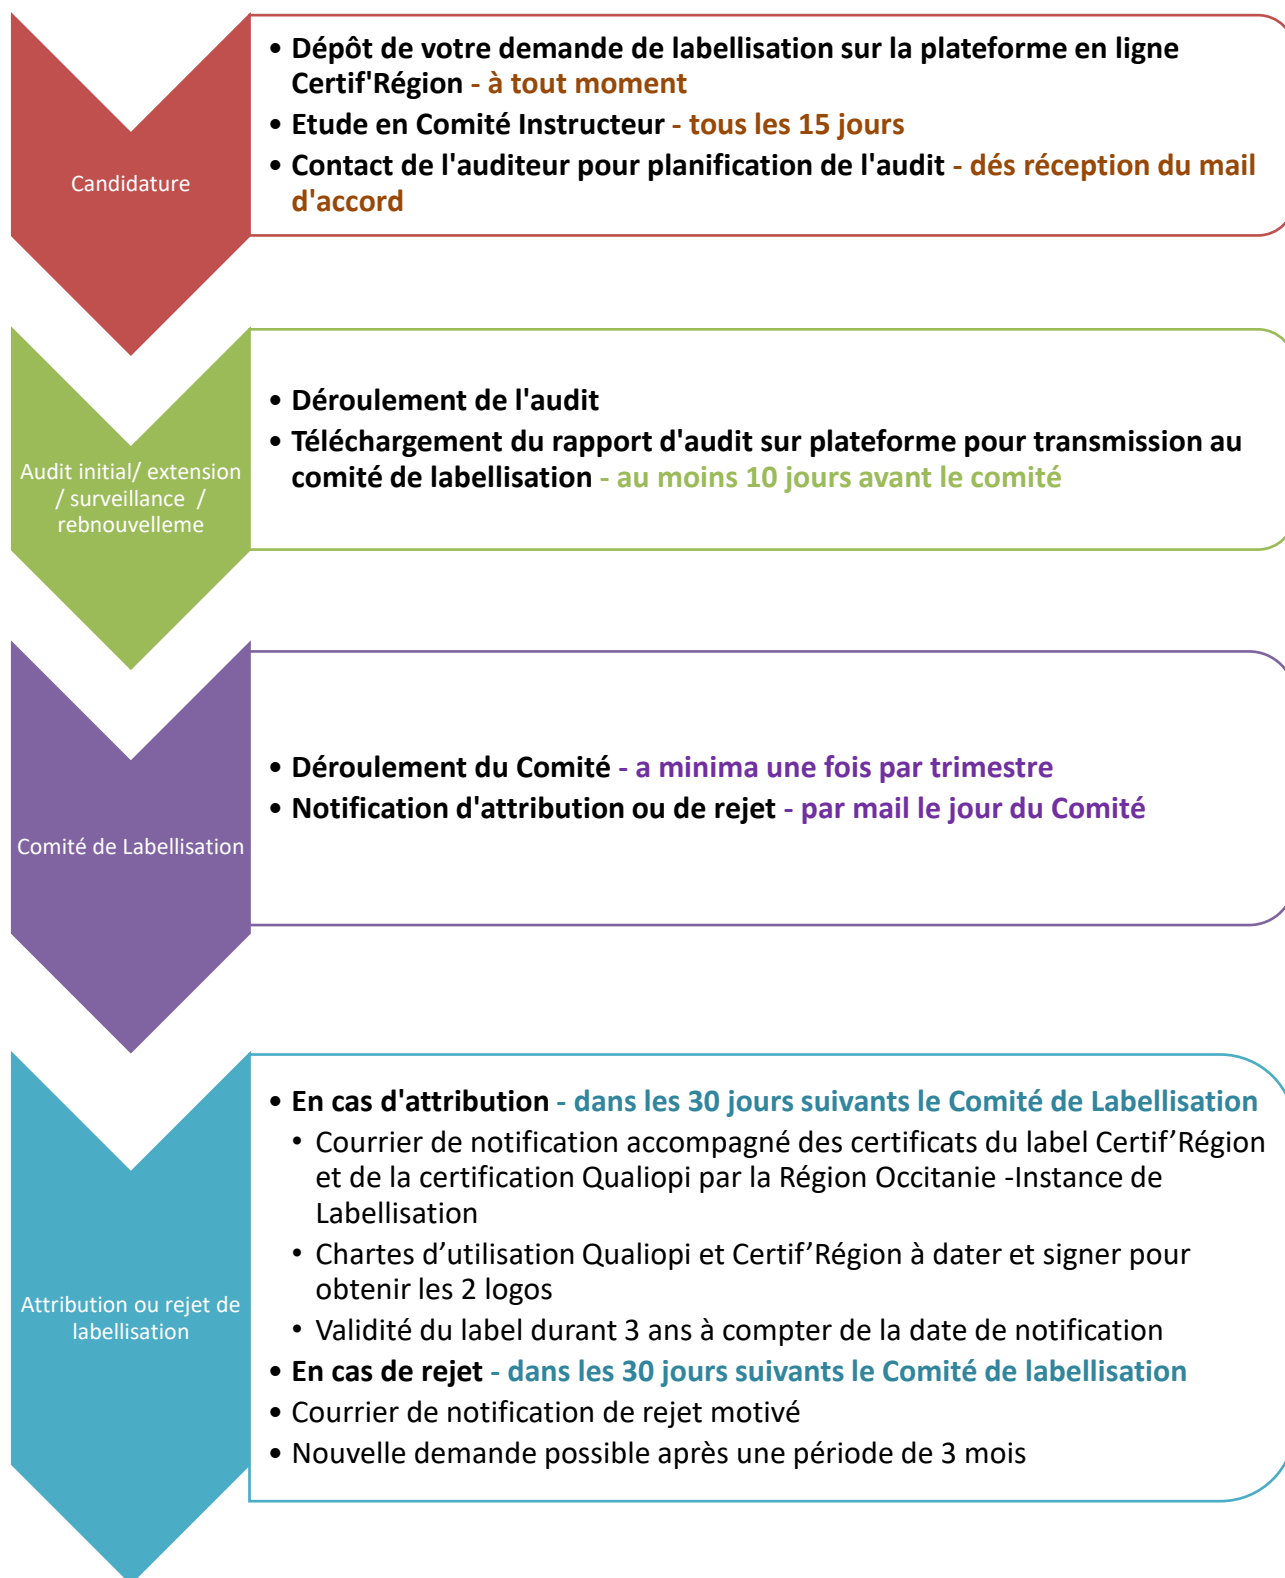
Candidature

• Dépôt de votre demande de labellisation sur la plateforme en ligne Certif'Région - à tout moment
• Etude en Comité Instructeur - tous les 15 jours
• Contact de l'auditeur pour planification de l'audit - dés réception du mail d'accord

Audit initial/ extension / surveillance / rebnouvelleme

• Déroulement de l'audit
• Téléchargement du rapport d'audit sur plateforme pour transmission au comité de labellisation - au moins 10 jours avant le comité

Comité de Labellisation

• Déroulement du Comité - a minima une fois par trimestre
• Notification d'attribution ou de rejet - par mail le jour du Comité

Attribution ou rejet de labellisation

• En cas d'attribution - dans les 30 jours suivants le Comité de Labellisation
• Courrier de notification accompagné des certificats du label Certif'Région et de la certification Qualiopi par la Région Occitanie -Instance de Labellisation
• Chartes d'utilisation Qualiopi et Certif'Région à dater et signer pour obtenir les 2 logos
• Validité du label durant 3 ans à compter de la date de notification
• En cas de rejet - dans les 30 jours suivants le Comité de labellisation
• Courrier de notification de rejet motivé
• Nouvelle demande possible après une période de 3 mois